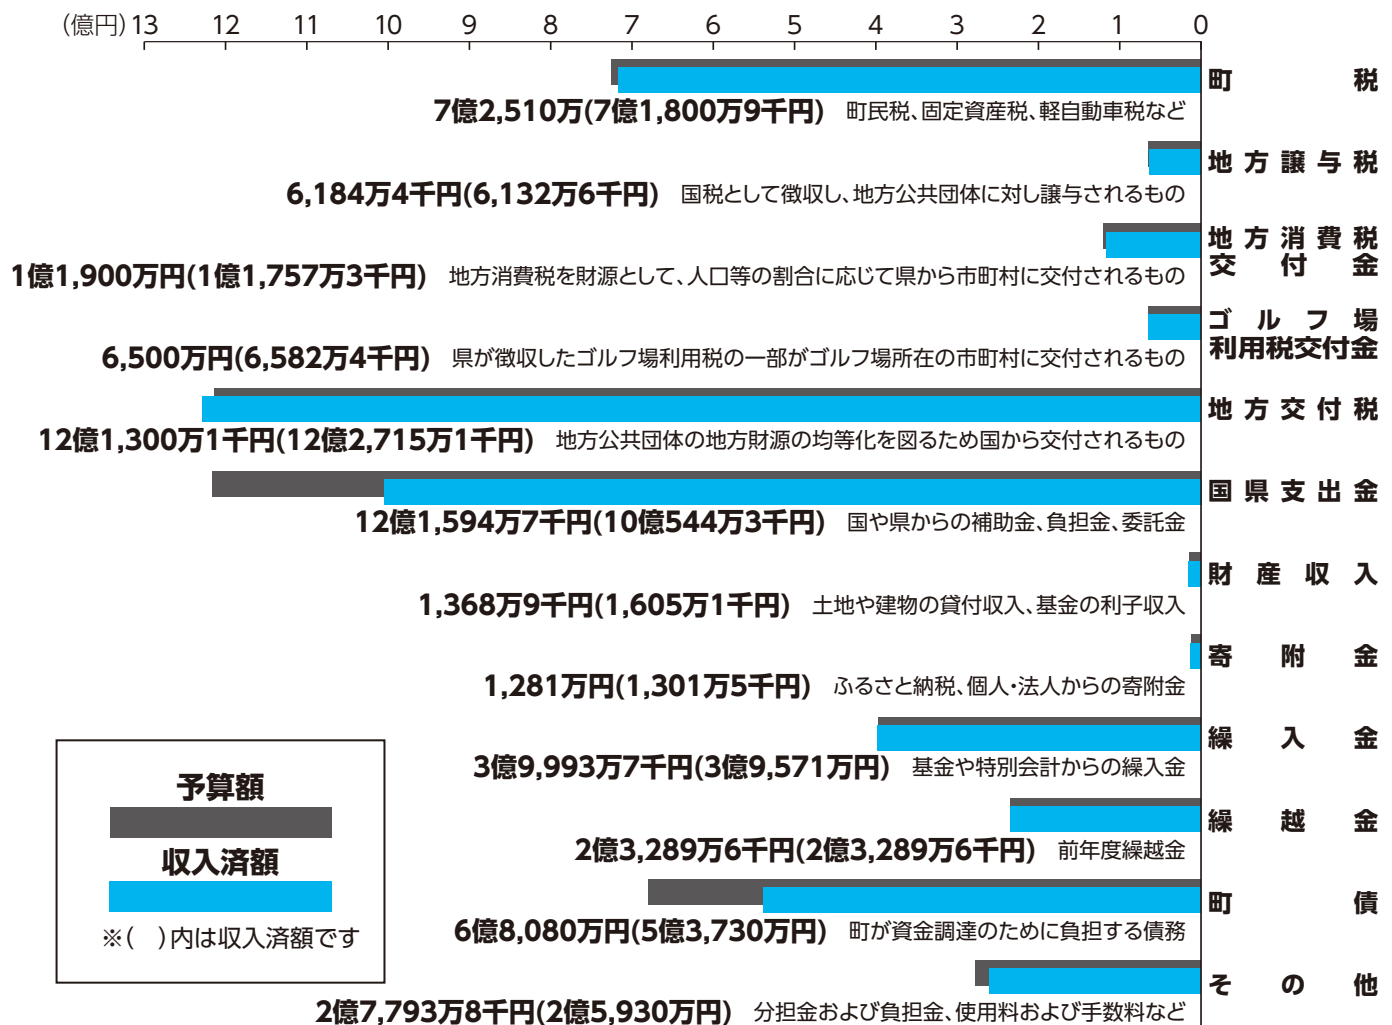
(億円) 13 12 11 10 9 8 7 6 5 4 3 2 1 0

町税
7億2,510万(7億1,800万9千円) 町民税、固定資産税、軽自動車税など

地方譲与税
6,184万4千円(6,132万6千円) 国税として徴収し、地方公共団体に対し譲与されるもの

地方消費税交付金
1億1,900万円(1億1,757万3千円) 地方消費税を財源として、人口等の割合に応じて県から市町村に交付されるもの

ゴルフ場利用税交付金
6,500万円(6,582万4千円) 県が徴収したゴルフ場利用税の一部がゴルフ場所在の市町村に交付されるもの

地方交付税
12億1,300万1千円(12億2,715万1千円) 地方公共団体の地方財源の均等化を図るため国から交付されるもの

国県支出金
12億1,594万7千円(10億544万3千円) 国や県からの補助金、負担金、委託金

財産収入
1,368万9千円(1,605万1千円) 土地や建物の貸付収入、基金の利子収入

寄附金
1,281万円(1,301万5千円) ふるさと納税、個人・法人からの寄附金

繰入金
3億9,993万7千円(3億9,571万円) 基金や特別会計からの繰入金

繰越金
2億3,289万6千円(2億3,289万6千円) 前年度繰越金

町債
6億8,080万円(5億3,730万円) 町が資金調達のために負担する債務

その他
2億7,793万8千円(2億5,930万円) 分担金および負担金、使用料および手数料など

予算額
収入済額
※( )内は収入済額です